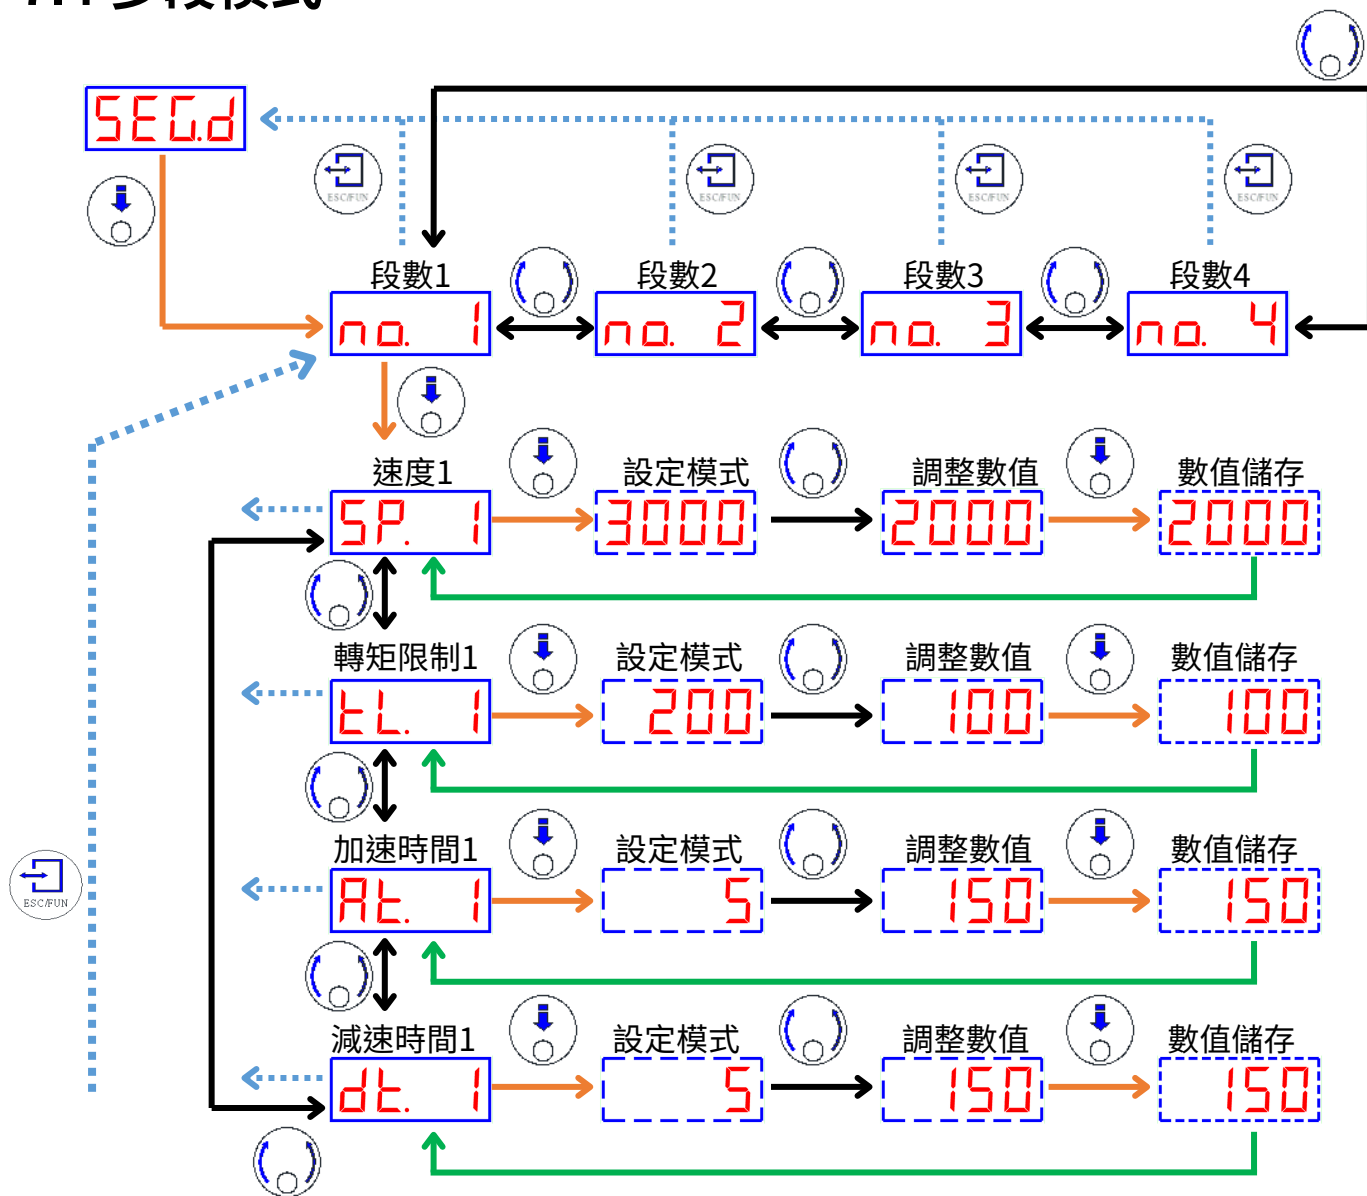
SEG.d

ESC/FUN ESC/FUN ESC/FUN ESC/FUN

段數1 段數2 段數3 段數4

no. 1 no. 2 no. 3 no. 4

速度1 設定模式 調整數值 數值儲存

SP. 1 3000 2000 2000

轉矩限制1 設定模式 調整數值 數值儲存

tL. 1 200 100 100

加速時間1 設定模式 調整數值 數值儲存

At. 1 5 150 150

ESC/FUN

減速時間1 設定模式 調整數值 數值儲存

dt. 1 5 150 150